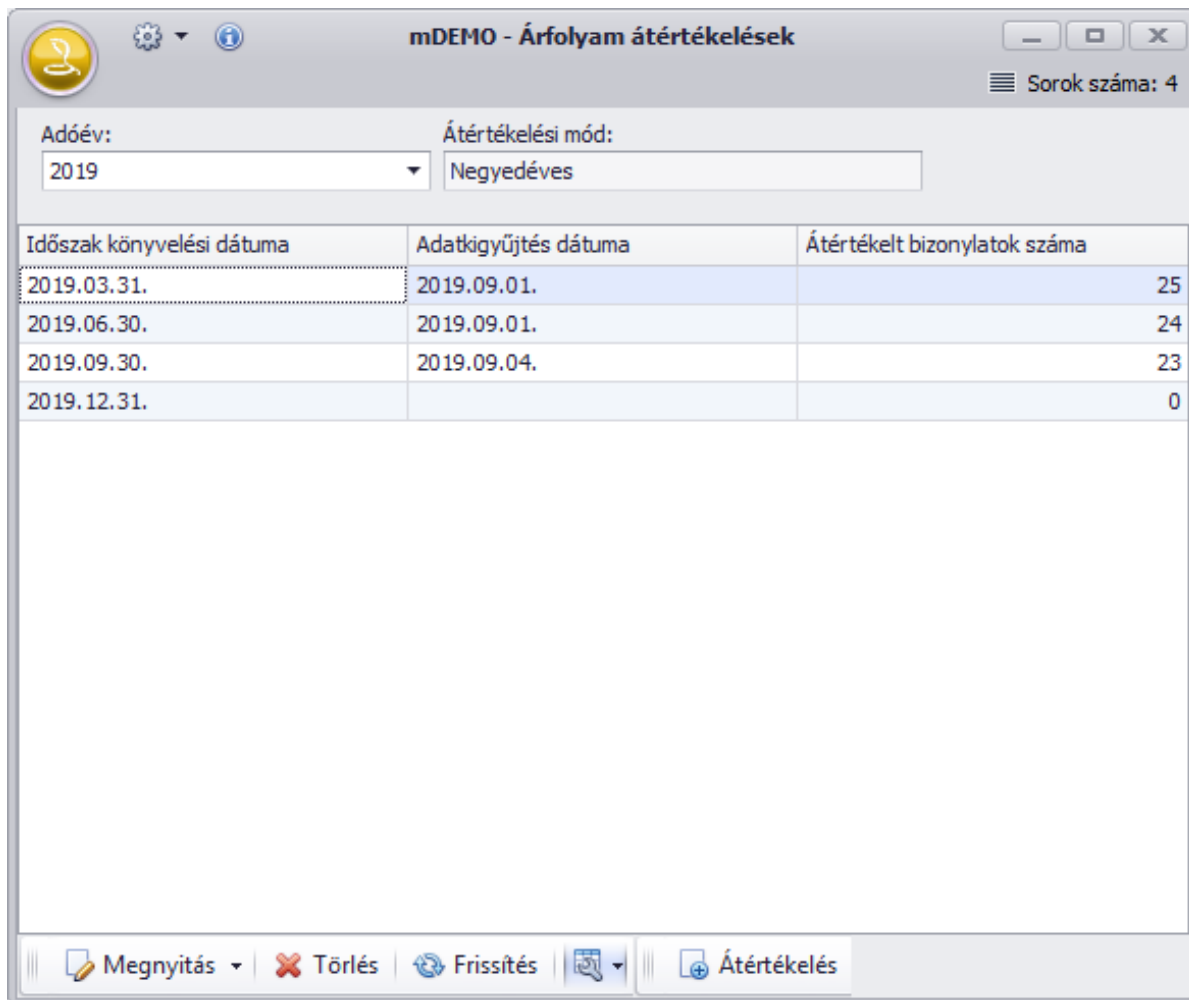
mDEMO - Árfolyam átértékelések

Sorok száma: 4

Adóév:
2019

Átértékelési mód:
Negyedéves

| Időszak könyvelési dátuma | Adatkigyűjtés dátuma | Átértékelt bizonylatok száma |
|---|---|---|
| 2019.03.31. | 2019.09.01. | 25 |
| 2019.06.30. | 2019.09.01. | 24 |
| 2019.09.30. | 2019.09.04. | 23 |
| 2019.12.31. | | 0 |

Megnyitás Törlés Frissítés Átértékelés